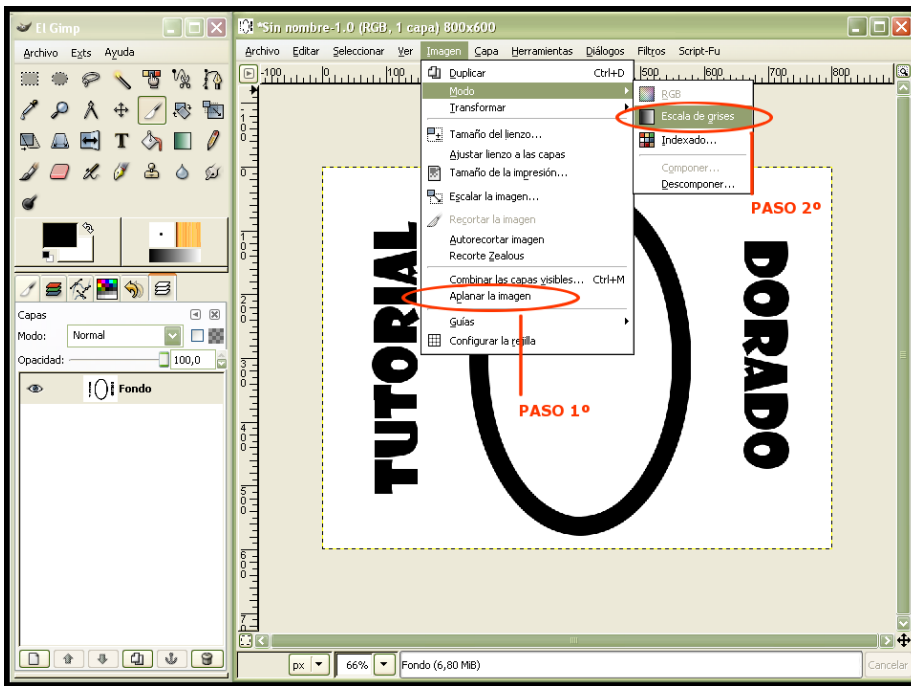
El Gimp
Archivo Exts Ayuda

Capas
Modo: Normal
Opacidad: 100,0
Fondo

*Sin nombre-1.0 (RGB, 1 capa) 800x600
Archivo Editar Seleccionar Ver Imagen Capa Herramientas Diálogos Filtros Script-Fu

-100 0 100 500 600 700 800

Duplicar Ctrl+D
Modo
Transformar
Tamaño del lienzo...
Ajustar lienzo a las capas
Tamaño de la impresión...
Escalar la imagen...
Recortar la imagen
Autorecortar imagen
Recorte Zealous
Combinar las capas visibles... Ctrl+M
Aplanar la imagen
Guías
Configurar la rejilla

RGB
Escala de grises
Indexado...
Componer...
Descomponer...

PASO 2º
PASO 1º

TUTORIAL
DORADO

px 66% Fondo (6,80 MiB) Cancelar